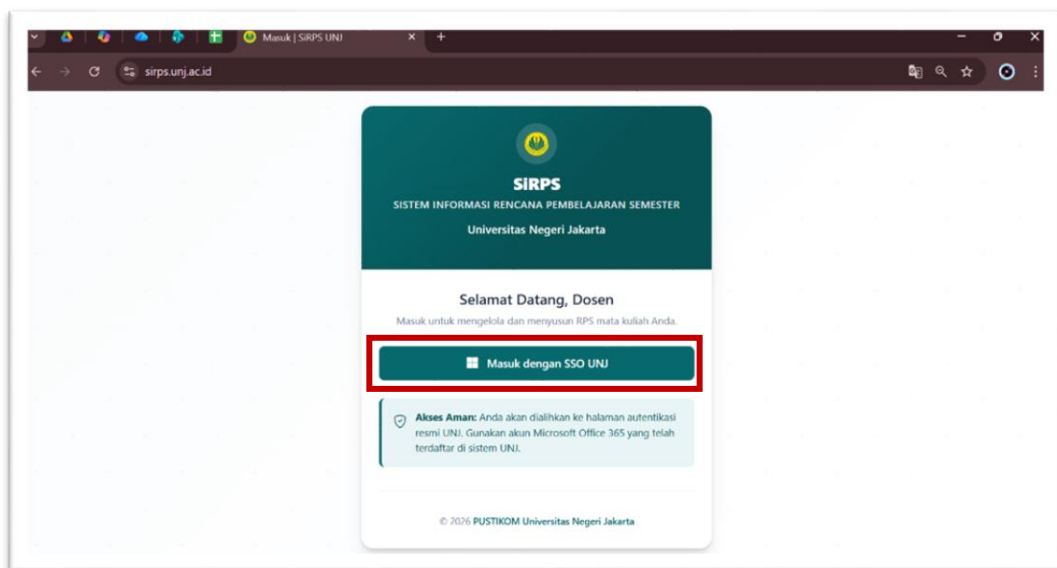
Masuk | SiRPS UNJ

sirps.unj.ac.id

SiRPS

SISTEM INFORMASI RENCANA PEMBELAJARAN SEMESTER

Universitas Negeri Jakarta

Selamat Datang, Dosen

Masuk untuk mengelola dan menyusun RPS mata kuliah Anda.

Masuk dengan SSO UNJ

Akses Aman: Anda akan dialihkan ke halaman autentikasi resmi UNJ. Gunakan akun Microsoft Office 365 yang telah terdaftar di sistem UNJ.

© 2026 PUSTIKOM Universitas Negeri Jakarta